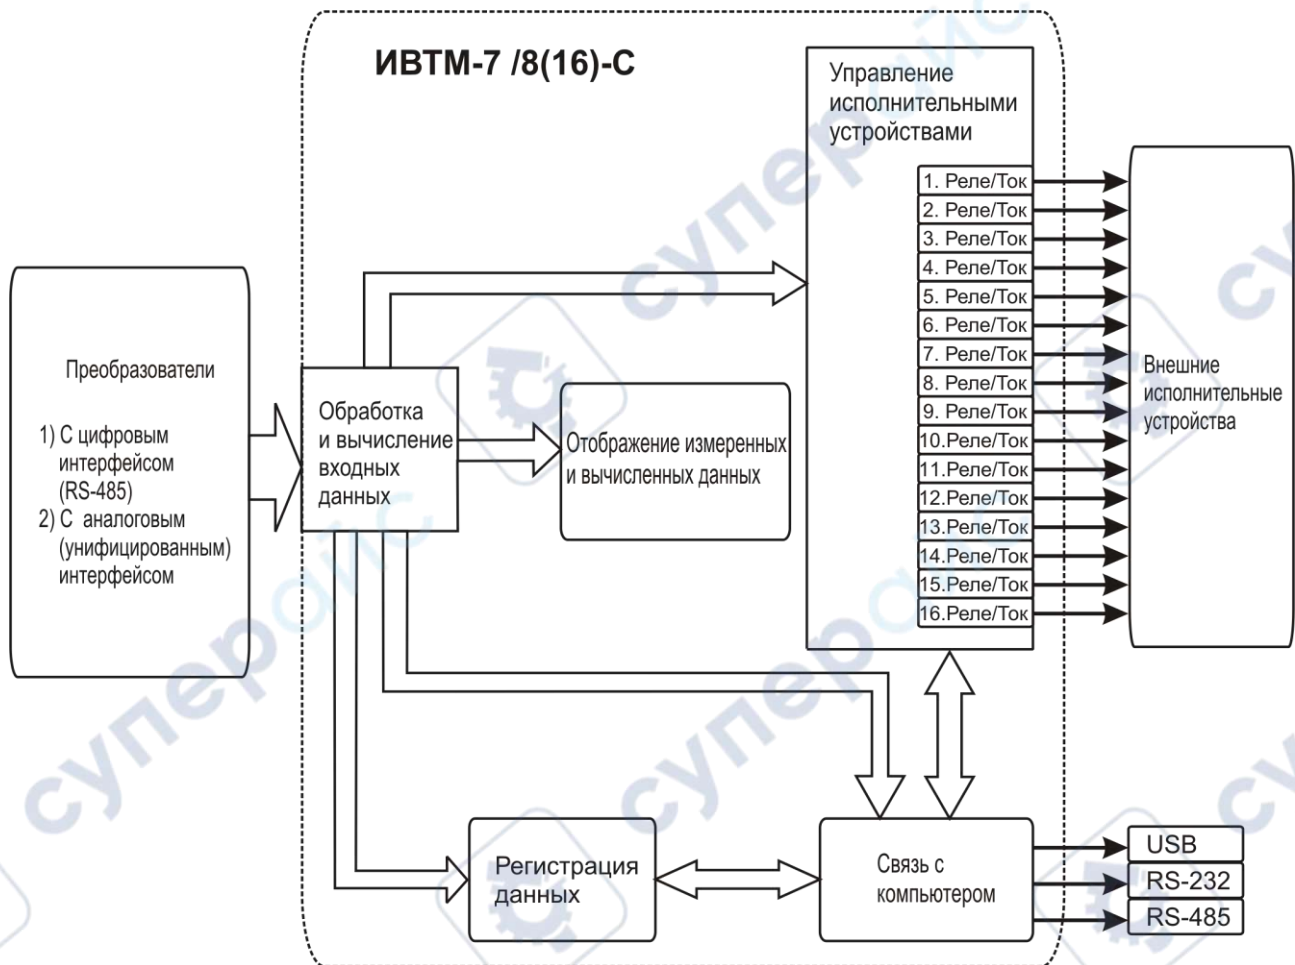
ИВТМ-7 /8(16)-С

Преобразователи

1) С цифровым интерфейсом (RS-485)
2) С аналоговым (унифицированным) интерфейсом

Обработка и вычисление входных данных

Отображение измеренных и вычисленных данных

Управление исполнительными устройствами

1. Реле/Ток
2. Реле/Ток
3. Реле/Ток
4. Реле/Ток
5. Реле/Ток
6. Реле/Ток
7. Реле/Ток
8. Реле/Ток
9. Реле/Ток
10.Реле/Ток
11.Реле/Ток
12.Реле/Ток
13.Реле/Ток
14.Реле/Ток
15.Реле/Ток
16.Реле/Ток

Внешние исполнительные устройства

Регистрация данных

Связь с компьютером

USB
RS-232
RS-485

cynepolic